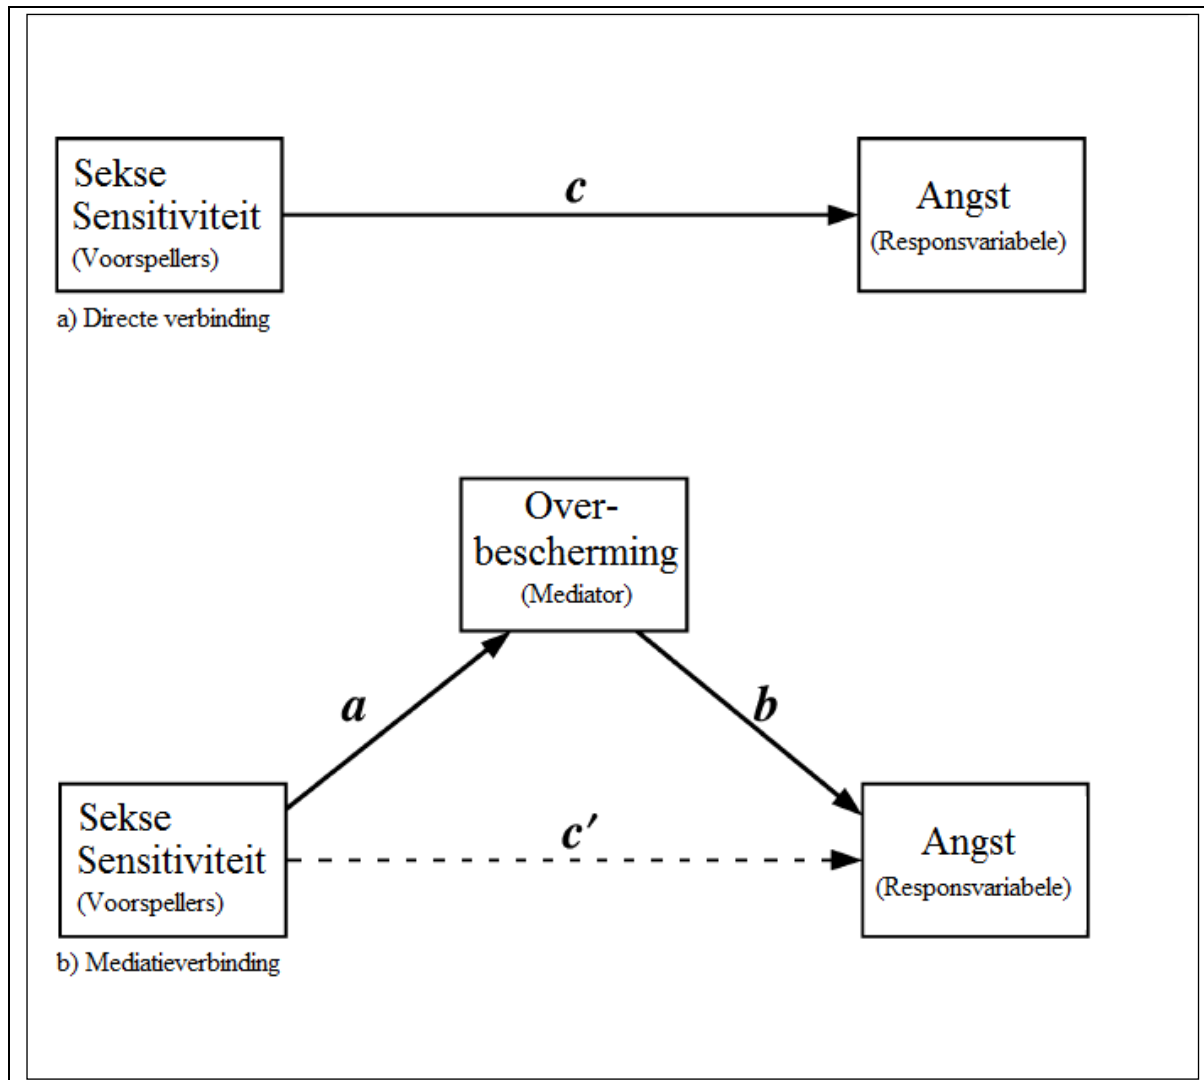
Sekse
Sensitiviteit
(Voorspellers)

$c$

Angst
(Responsvariabele)

a) Directe verbinding

Overbescherming
(Mediator)

$a$

$b$

Sekse
Sensitiviteit
(Voorspellers)

$c'$

Angst
(Responsvariabele)

b) Mediatieverbinding